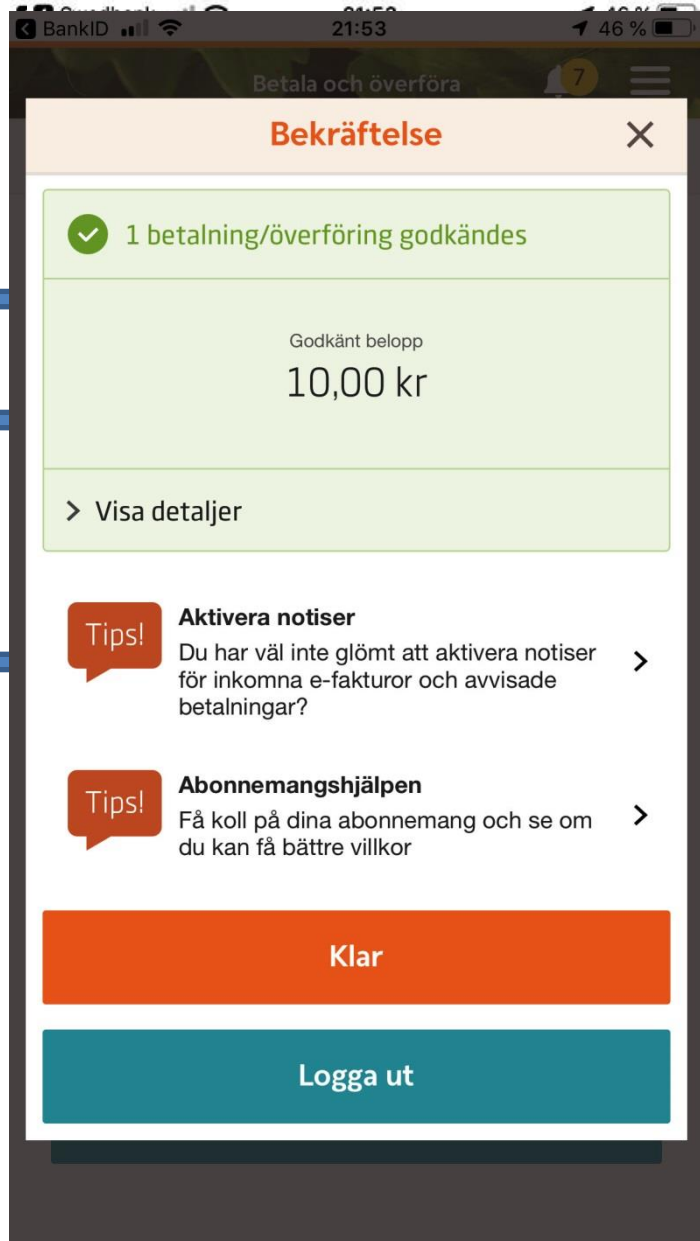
BankID 21:53 46 %

Betala och överföra 7

Bekräftelse ×

1 betalning/överföring godkändes

Godkänt belopp
10,00 kr

> Visa detaljer

Tips!
Aktivera notiser
Du har väl inte glömt att aktivera notiser för inkomna e-fakturor och avvisade betalningar? >

Tips!
Abonnemangshjälpen
Få koll på dina abonnemang och se om du kan få bättre villkor >

Klar

Logga ut